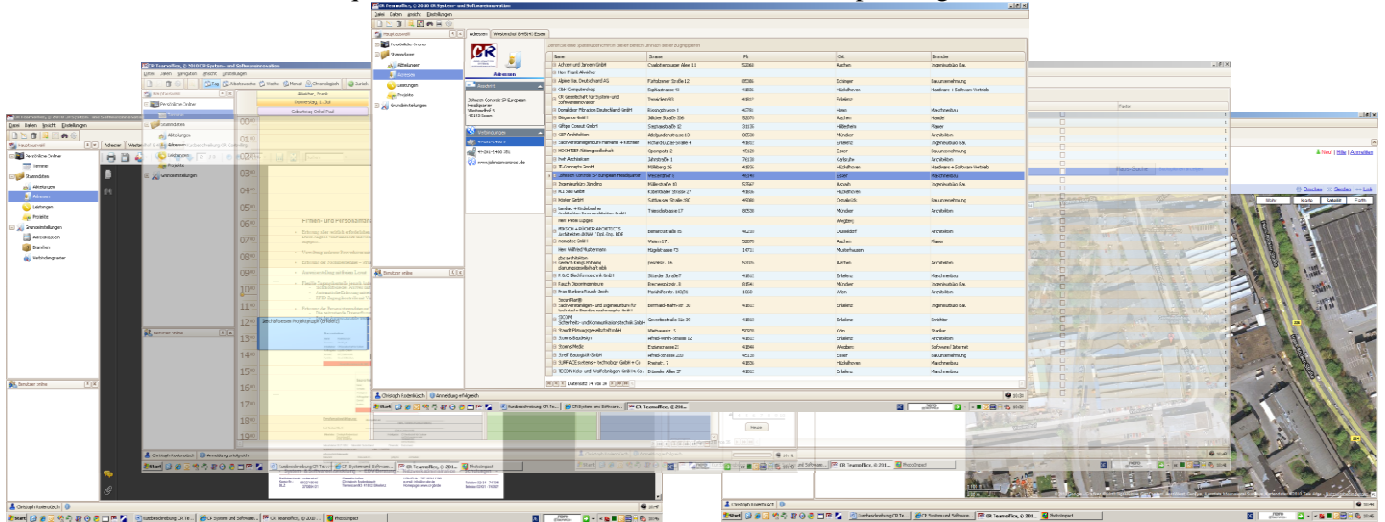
CR TeamOffice, © 2010 CR System- und Softwareinnovation
Datei Daten Ansicht Einstellungen
Navigation
Persönliche Daten
Stammdaten
Abteilungen
Adressen
Leistungen
Projekte
Grundeinstellungen
Adressen
Weitere Ansichten: Essen
Adressen
Name
Straße
PLZ
Ort
Branche
Adressat
Verbindungen
www.johnsoncontrols.de
Datensatz 14 von 28
Christoph Kolenkisch
Anmeldung erfolgreich
Start
CR TeamOffice, © 2010
Benutzer online
Persönliche Online
Kalender
Stammdaten
Abteilungen
Adressen
Leistungen
Projekte
Grundeinstellungen
Ansprechpartner
Branchen
Verbindungsarten
Benutzer online
Christoph Kolenkisch
Firmen- und Privatadressen
Neu | Hilfe | Aktualisieren
Drucken
Karte
Satellit
Hybrid